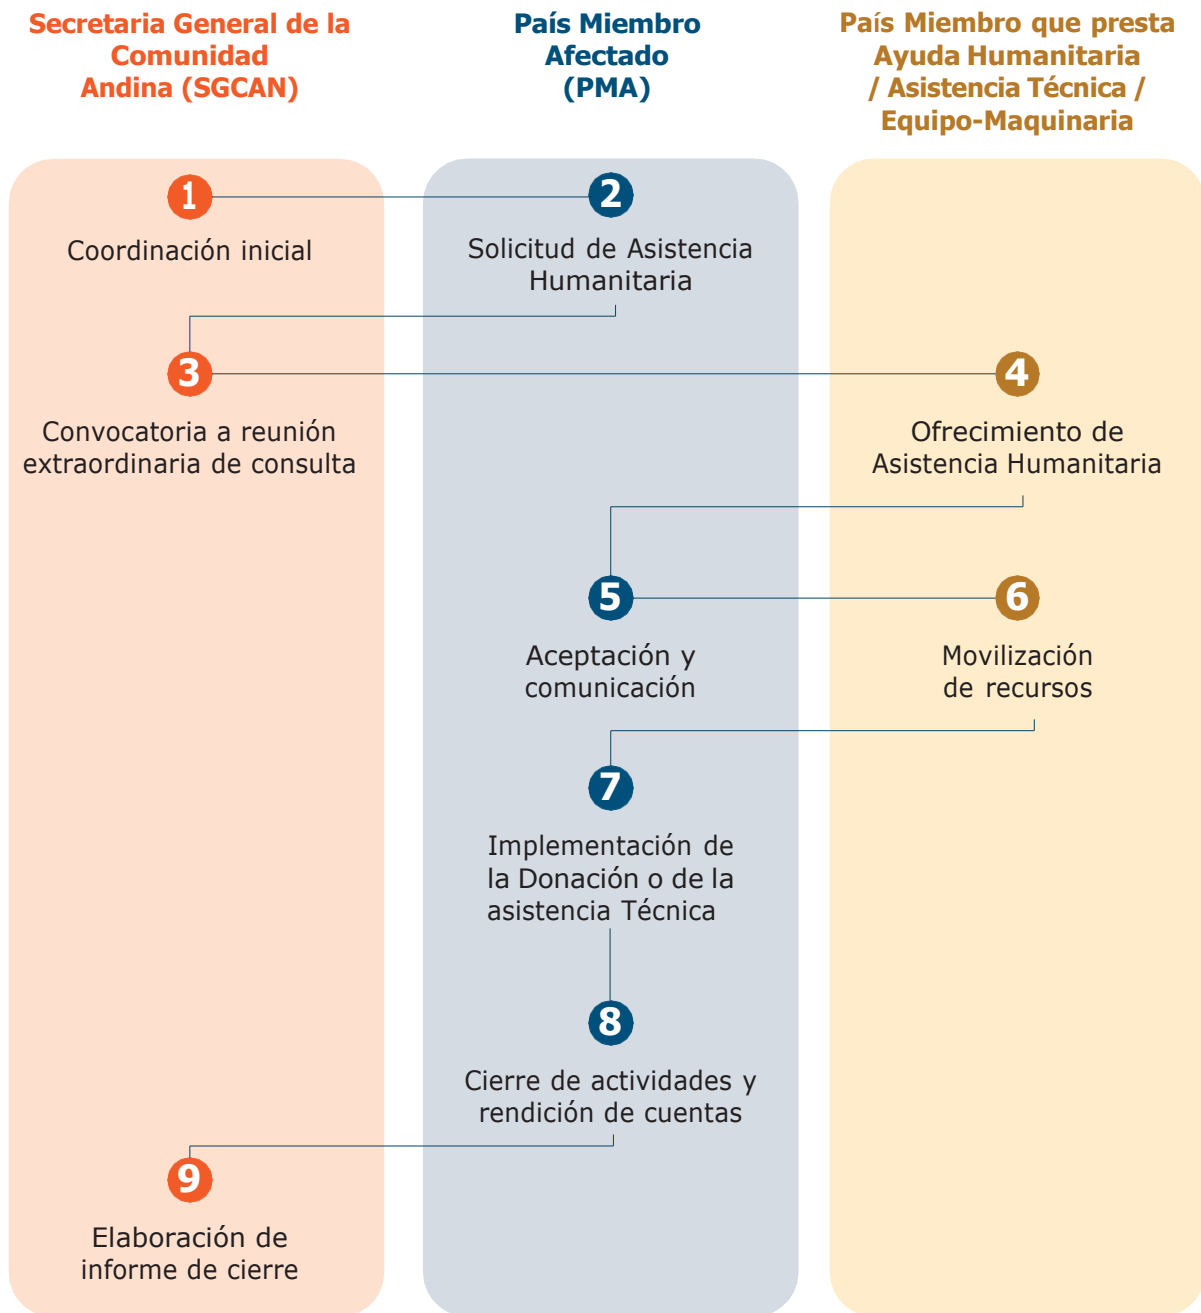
Secretaria General de la Comunidad Andina (SGCAN)

País Miembro Afectado (PMA)

País Miembro que presta Ayuda Humanitaria / Asistencia Técnica / Equipo-Maquinaria

1
Coordinación inicial

2
Solicitud de Asistencia Humanitaria

3
Convocatoria a reunión extraordinaria de consulta

4
Ofrecimiento de Asistencia Humanitaria

5
Aceptación y comunicación

6
Movilización de recursos

7
Implementación de la Donación o de la asistencia Técnica

8
Cierre de actividades y rendición de cuentas

9
Elaboración de informe de cierre